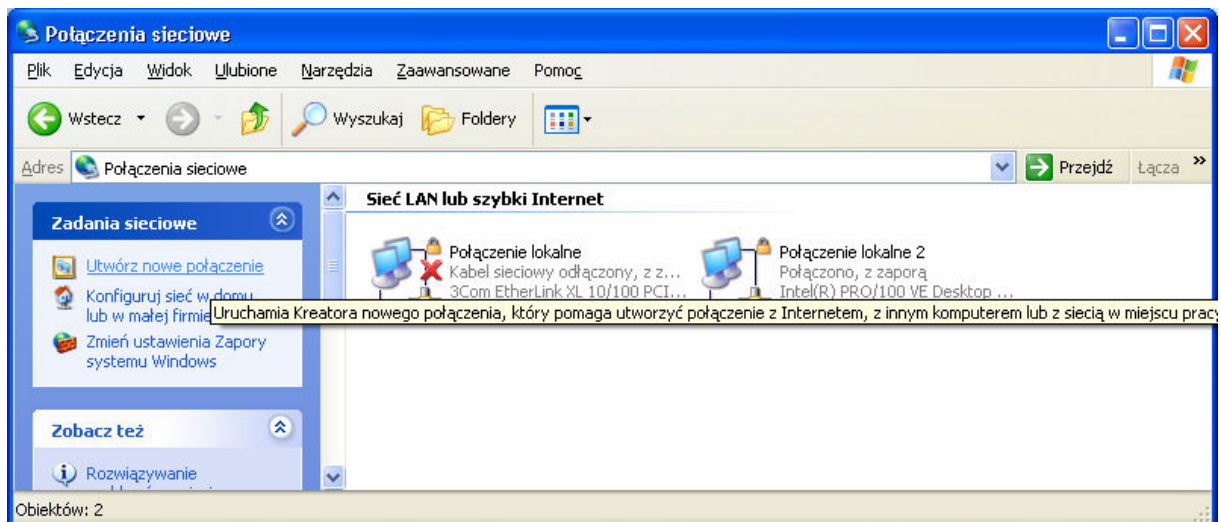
Połączenia sieciowe

Plik Edycja Widok Ulubione Narzędzia Zaawansowane Pomoc

Wstecz Wyszukaj Foldery

Adres Połączenia sieciowe Przejdź Łącza »

Zadania sieciowe

Utwórz nowe połączenie

Konfiguruj sieć w domu lub w małej firmie

Zmień ustawienia Zapory systemu Windows

Zobacz też

Rozwiązywanie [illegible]

Sieć LAN lub szybki Internet

Połączenie lokalne
Kabel sieciowy odłączony, z z...
3Com EtherLink XL 10/100 PCI...

Połączenie lokalne 2
Połączono, z zaporą
Intel(R) PRO/100 VE Desktop ...

Uruchamia Kreatora nowego połączenia, który pomaga utworzyć połączenie z Internetem, z innym komputerem lub z siecią w miejscu pracy

Obiektów: 2